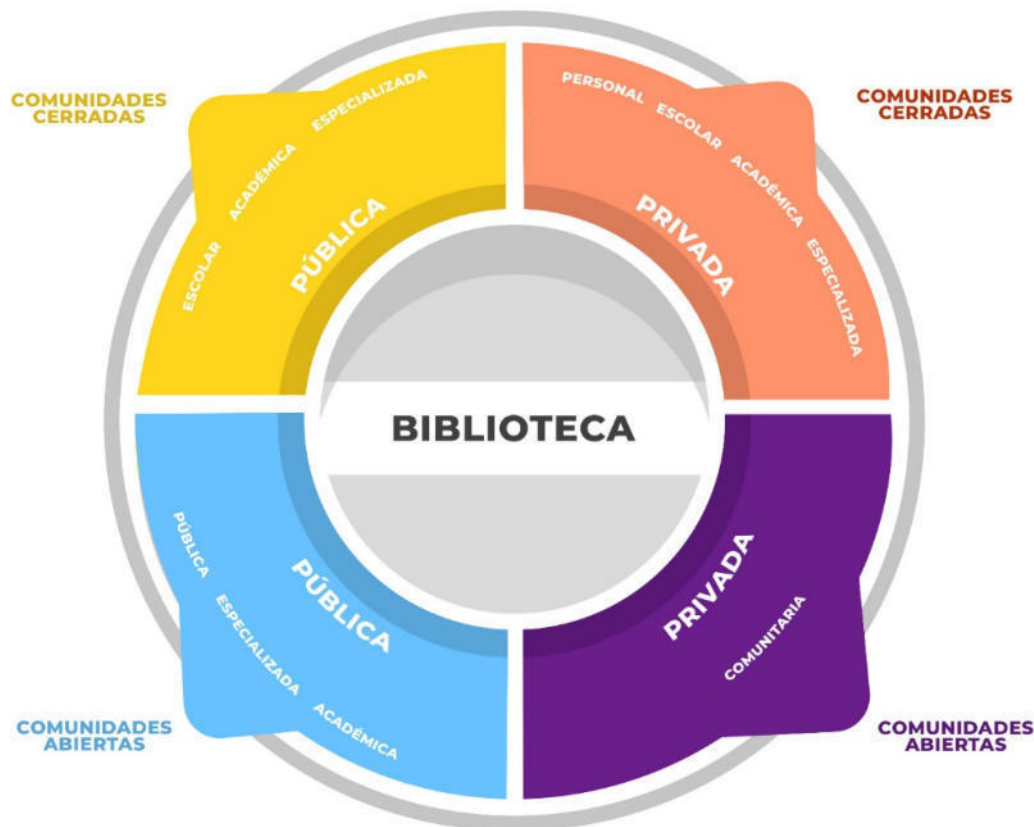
COMUNIDADES CERRADAS

ESCOLAR
ACADÉMICA
ESPECIALIZADA
PÚBLICA

COMUNIDADES CERRADAS

PERSONAL
ESCOLAR
ACADÉMICA
ESPECIALIZADA
PRIVADA

BIBLIOTECA

PÚBLICA
PÚBLICA
ESPECIALIZADA
ACADÉMICA

COMUNIDADES ABIERTAS

PRIVADA
COMUNITARIA

COMUNIDADES ABIERTAS